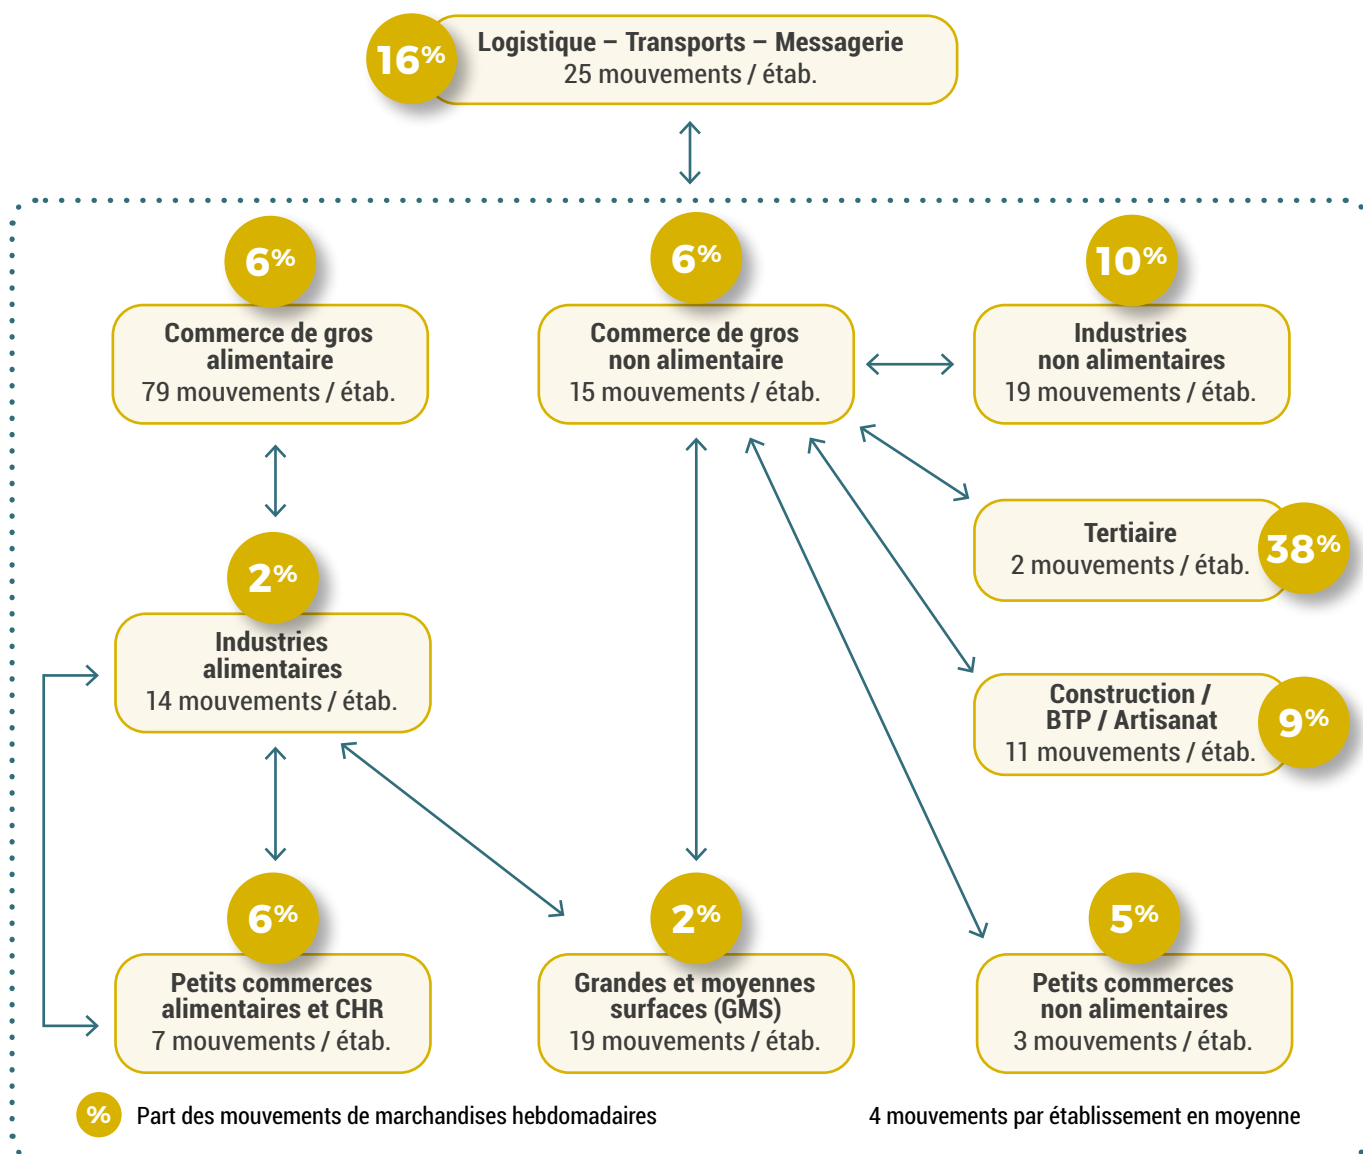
16%
Logistique – Transports – Messagerie
25 mouvements / étab.

6%
Commerce de gros alimentaire
79 mouvements / étab.

6%
Commerce de gros non alimentaire
15 mouvements / étab.

10%
Industries non alimentaires
19 mouvements / étab.

Tertiaire
2 mouvements / étab.
38%

2%
Industries alimentaires
14 mouvements / étab.

Construction / BTP / Artisanat
11 mouvements / étab.
9%

6%
Petits commerces alimentaires et CHR
7 mouvements / étab.

2%
Grandes et moyennes surfaces (GMS)
19 mouvements / étab.

5%
Petits commerces non alimentaires
3 mouvements / étab.

% Part des mouvements de marchandises hebdomadaires

4 mouvements par établissement en moyenne